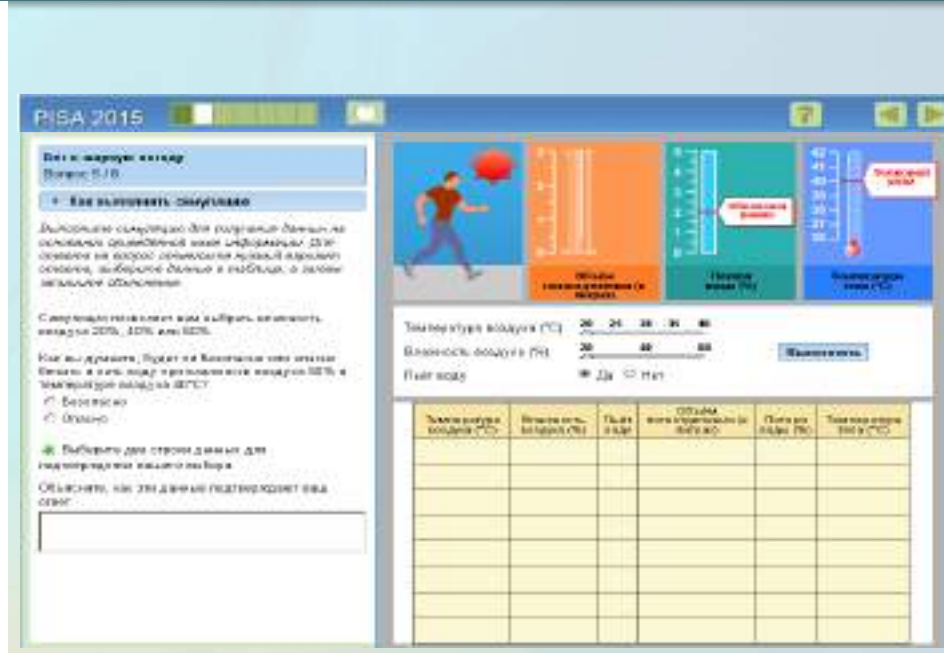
PISA 2015

Бег в жаркую погоду
Вопрос 5 / 8

Как выполнять симуляцию

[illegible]

Симуляция позволяет вам выбрать влажность воздуха 20%, 40% или 60%.

Как вы думаете, будет ли безопасно или опасно бегать в этих условиях при влажности воздуха 60% и температуре воздуха 40°C?
Безопасно
Опасно

Выберите две строки данных для подтверждения вашего выбора.

Объясните, как эти данные подтверждают ваш ответ.

Объем потоотделения (л/час)
Потеря воды (%)
Температура тела (°C)

Температура воздуха (°C) 20 25 30 35 40
Влажность воздуха (%) 20 40 60
Пьет воду Да Нет
Выполнить

| Температура воздуха (°C) | Влажность воздуха (%) | Пьет воду | Объем потоотделения (л/час) | Потеря воды (%) | Температура тела (°C) |
|---|---|---|---|---|---|
| | | | | | |
| | | | | | |
| | | | | | |
| | | | | | |
| | | | | | |
| | | | | | |
| | | | | | |
| | | | | | |